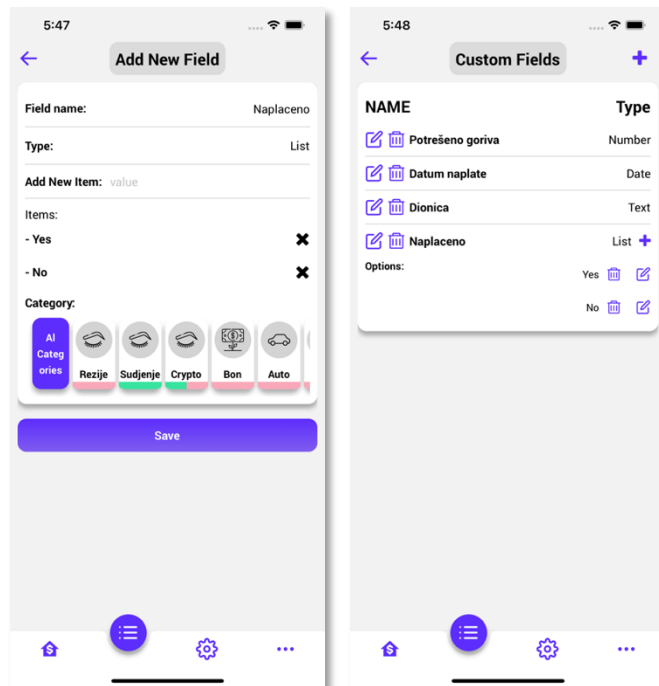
5:47

Add New Field

Field name: Naplaceno

Type: List

Add New Item: value

Items:

- Yes

- No

Category:

Al Categ ories

Rezije

Sudjenje

Crypto

Bon

Auto

Save

5:48

Custom Fields

| NAME | Type |
|---|---|
| Potrešeno goriva | Number |
| Datum naplate | Date |
| Dionica | Text |
| Naplaceno | List |

Options:

Yes

No